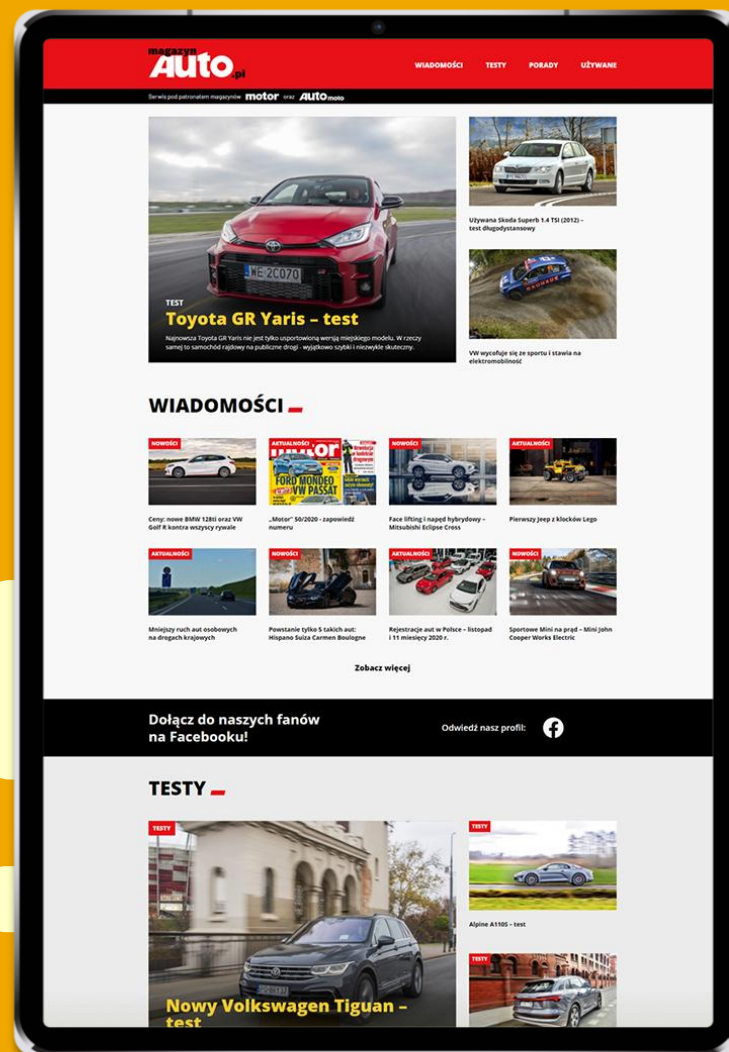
magazyn AUTO.pl

WIADOMOŚCI TESTY PORADY UŻYWANE

Serwis pod patronatem magazynów motor oraz AUTO moto

TEST
Toyota GR Yaris – test
Najnowsza Toyota GR Yaris nie jest tylko usportowioną wersją miejskiego modelu. W rzeczy samej to samochód rajdowy na publiczne drogi - wyjątkowo szybki i niezwykle skuteczny.

Używana Skoda Superb 1.4 TSI (2012) – test długodystansowy

VW wycofuje się ze sportu i stawia na elektromobilność

WIADOMOŚCI

NOWOŚCI
Ceny: nowe BMW 128ti oraz VW Golf R kontra wszyscy rywale

AKTUALNOŚCI
„Motor" 50/2020 - zapowiedź numeru

NOWOŚCI
Face lifting i napęd hybrydowy – Mitsubishi Eclipse Cross

AKTUALNOŚCI
Pierwszy Jeep z klocków Lego

AKTUALNOŚCI
Mniejszy ruch aut osobowych na drogach krajowych

NOWOŚCI
Powstanie tylko 5 takich aut: Hispano Suiza Carmen Boulogne

AKTUALNOŚCI
Rejestracje aut w Polsce – listopad i 11 miesięcy 2020 r.

NOWOŚCI
Sportowe Mini na prąd – Mini John Cooper Works Electric

Zobacz więcej

Dołącz do naszych fanów na Facebooku!

Odwiedź nasz profil:

TESTY

TESTY
Nowy Volkswagen Tiguan – test

TESTY
Alpine A110S – test

TESTY